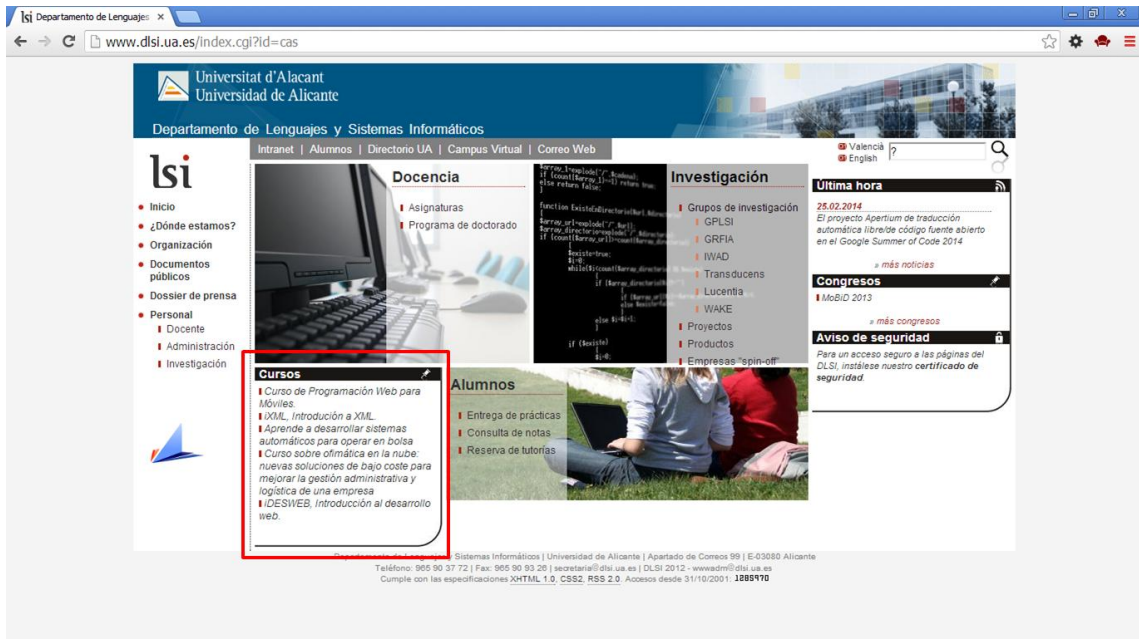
lsi Departamento de Lenguajes ×

www.dlsi.ua.es/index.cgi?id=cas

Universitat d'Alacant
Universidad de Alicante

Departamento de Lenguajes y Sistemas Informáticos

Intranet | Alumnos | Directorio UA | Campus Virtual | Correo Web

Valencià
English
?

lsi

Inicio
¿Dónde estamos?
Organización
Documentos públicos
Dossier de prensa
Personal
Docente
Administración
Investigación

Docencia
Asignaturas
Programa de doctorado

Investigación
Grupos de investigación
GPLSI
GRFIA
IWAD
Transducens
Lucentia
WAKE
Proyectos
Productos
Empresas "spin-off"

Última hora
25.02.2014
El proyecto Apertium de traducción automática libre/de código fuente abierto en el Google Summer of Code 2014
» más noticias

Congresos
MoBiD 2013
» más congresos

Aviso de seguridad
Para un acceso seguro a las páginas del DLSI, instálese nuestro certificado de seguridad.

Cursos
Curso de Programación Web para Móviles.
iXML, Introdución a XML.
Aprende a desarrollar sistemas automáticos para operar en bolsa
Curso sobre ofimática en la nube: nuevas soluciones de bajo coste para mejorar la gestión administrativa y logística de una empresa
iDESWEB, Introducción al desarrollo web.

Alumnos
Entrega de prácticas
Consulta de notas
Reserva de tutorías

Departamento de Lenguajes y Sistemas Informáticos | Universidad de Alicante | Apartado de Correos 99 | E-03080 Alicante
Teléfono: 965 90 37 72 | Fax: 965 90 93 26 | secretaria@dlsi.ua.es | DLSI 2012 - wwwadm@dlsi.ua.es
Cumple con las especificaciones XHTML 1.0, CSS2, RSS 2.0. Accesos desde 31/10/2001: 1285970